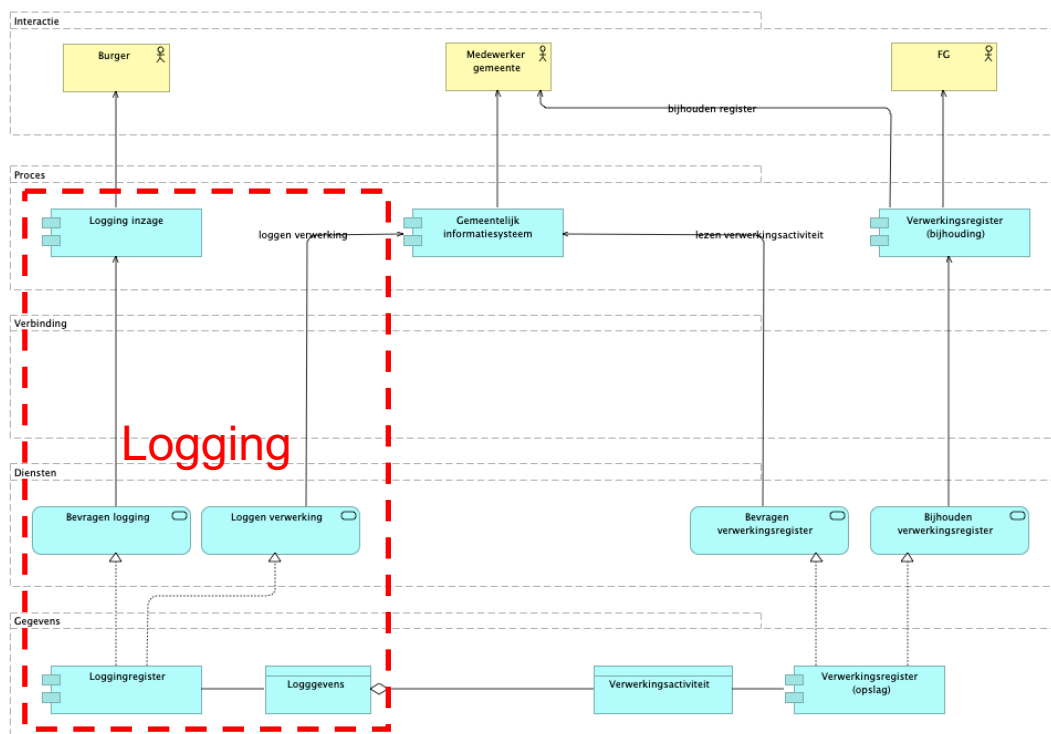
Interactie

Burger

Medewerker gemeente

FG

bijhouden register

Proces

Logging inzage

loggen verwerking

Gemeentelijk informatiesysteem

lezen verwerkingsactiviteit

Verwerkingsregister (bijhouding)

Verbinding

Logging

Diensten

Bevragen logging

Loggen verwerking

Bevragen verwerkingsregister

Bijhouden verwerkingsregister

Gegevens

Loggingregister

Logggevens

Verwerkingsactiviteit

Verwerkingsregister (opslag)